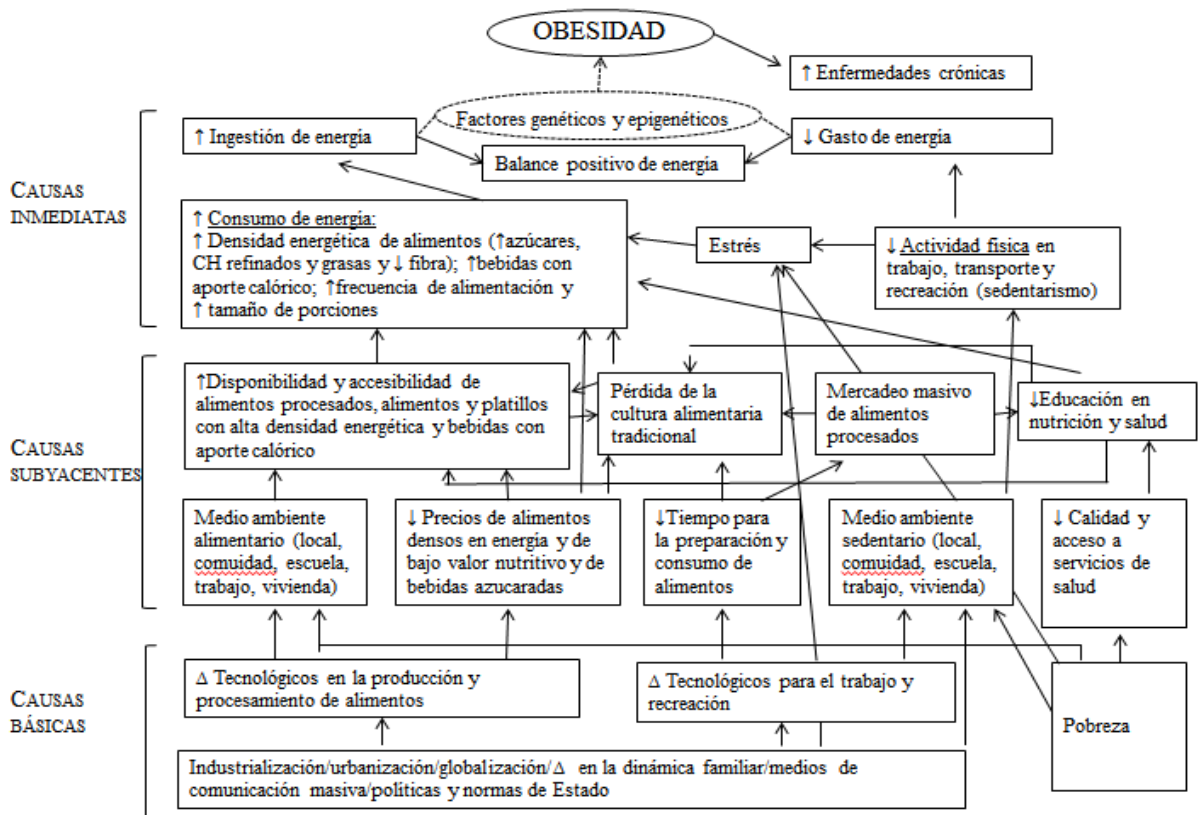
OBESIDAD

↑ Enfermedades crónicas

Factores genéticos y epigenéticos

↑ Ingestión de energía

Balance positivo de energía

↓ Gasto de energía

CAUSAS INMEDIATAS

↑ Consumo de energía:
↑ Densidad energética de alimentos (↑azúcares, CH refinados y grasas y ↓ fibra); ↑bebidas con aporte calórico; ↑frecuencia de alimentación y ↑ tamaño de porciones

Estrés

↓ Actividad física en trabajo, transporte y recreación (sedentarismo)

CAUSAS SUBYACENTES

↑Disponibilidad y accesibilidad de alimentos procesados, alimentos y platillos con alta densidad energética y bebidas con aporte calórico

Pérdida de la cultura alimentaria tradicional

Mercadeo masivo de alimentos procesados

↓Educación en nutrición y salud

Medio ambiente alimentario (local, comuidad, escuela, trabajo, vivienda)

↓ Precios de alimentos densos en energía y de bajo valor nutritivo y de bebidas azucaradas

↓Tiempo para la preparación y consumo de alimentos

Medio ambiente sedentario (local, comuidad, escuela, trabajo, vivienda)

↓ Calidad y acceso a servicios de salud

CAUSAS BÁSICAS

Δ Tecnológicos en la producción y procesamiento de alimentos

Δ Tecnológicos para el trabajo y recreación

Pobreza

Industrialización/urbanización/globalización/Δ en la dinámica familiar/medios de comunicación masiva/políticas y normas de Estado